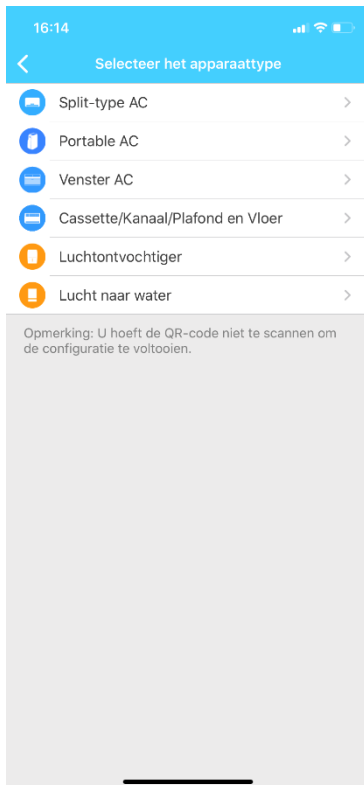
16:14

Selecteer het apparaattype

Split-type AC

Portable AC

Venster AC

Cassette/Kanaal/Plafond en Vloer

Luchtontvochtiger

Lucht naar water

Opmerking: U hoeft de QR-code niet te scannen om de configuratie te voltooien.